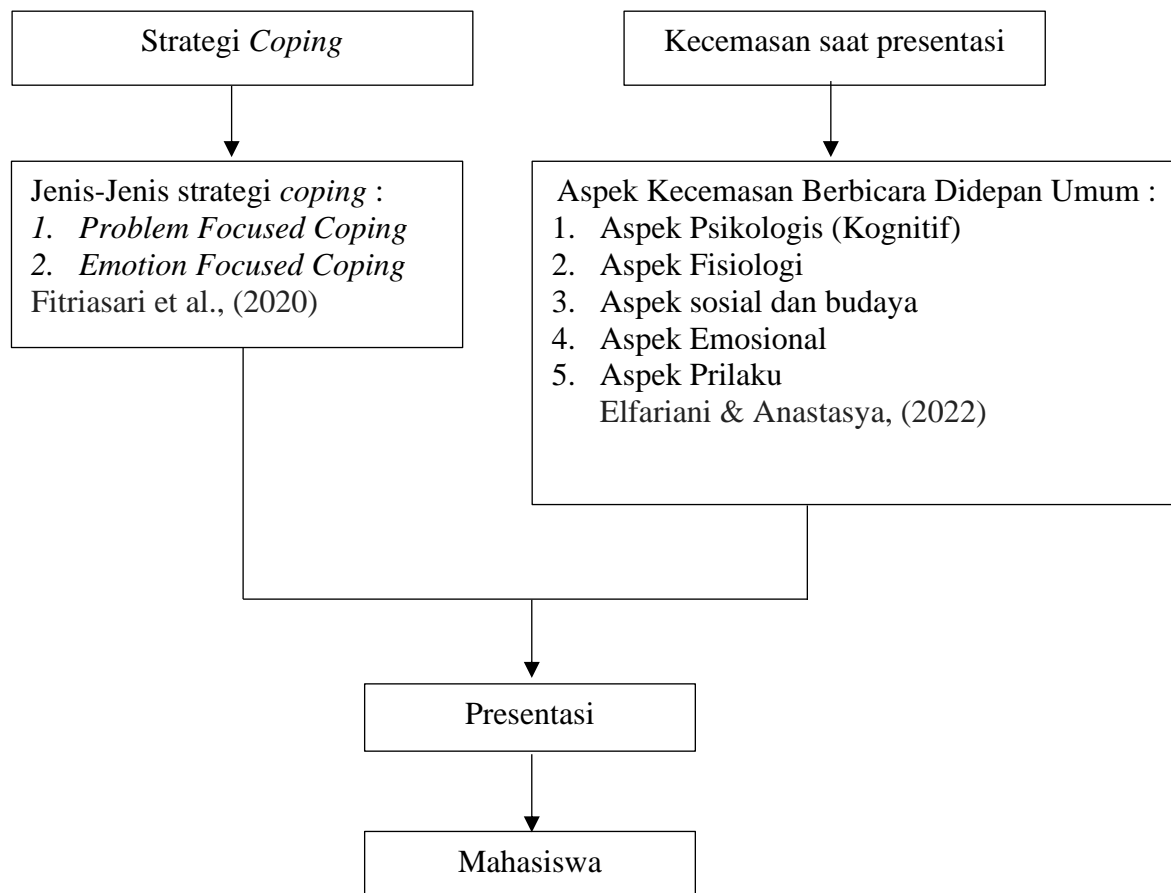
Strategi *Coping*

Kecemasan saat presentasi

Jenis-Jenis strategi *coping* :
1. *Problem Focused Coping*
2. *Emotion Focused Coping*
Fitriasari et al., (2020)

Aspek Kecemasan Berbicara Didepan Umum :
1. Aspek Psikologis (Kognitif)
2. Aspek Fisiologi
3. Aspek sosial dan budaya
4. Aspek Emosional
5. Aspek Prilaku
Elfariani & Anastasya, (2022)

Presentasi

Mahasiswa